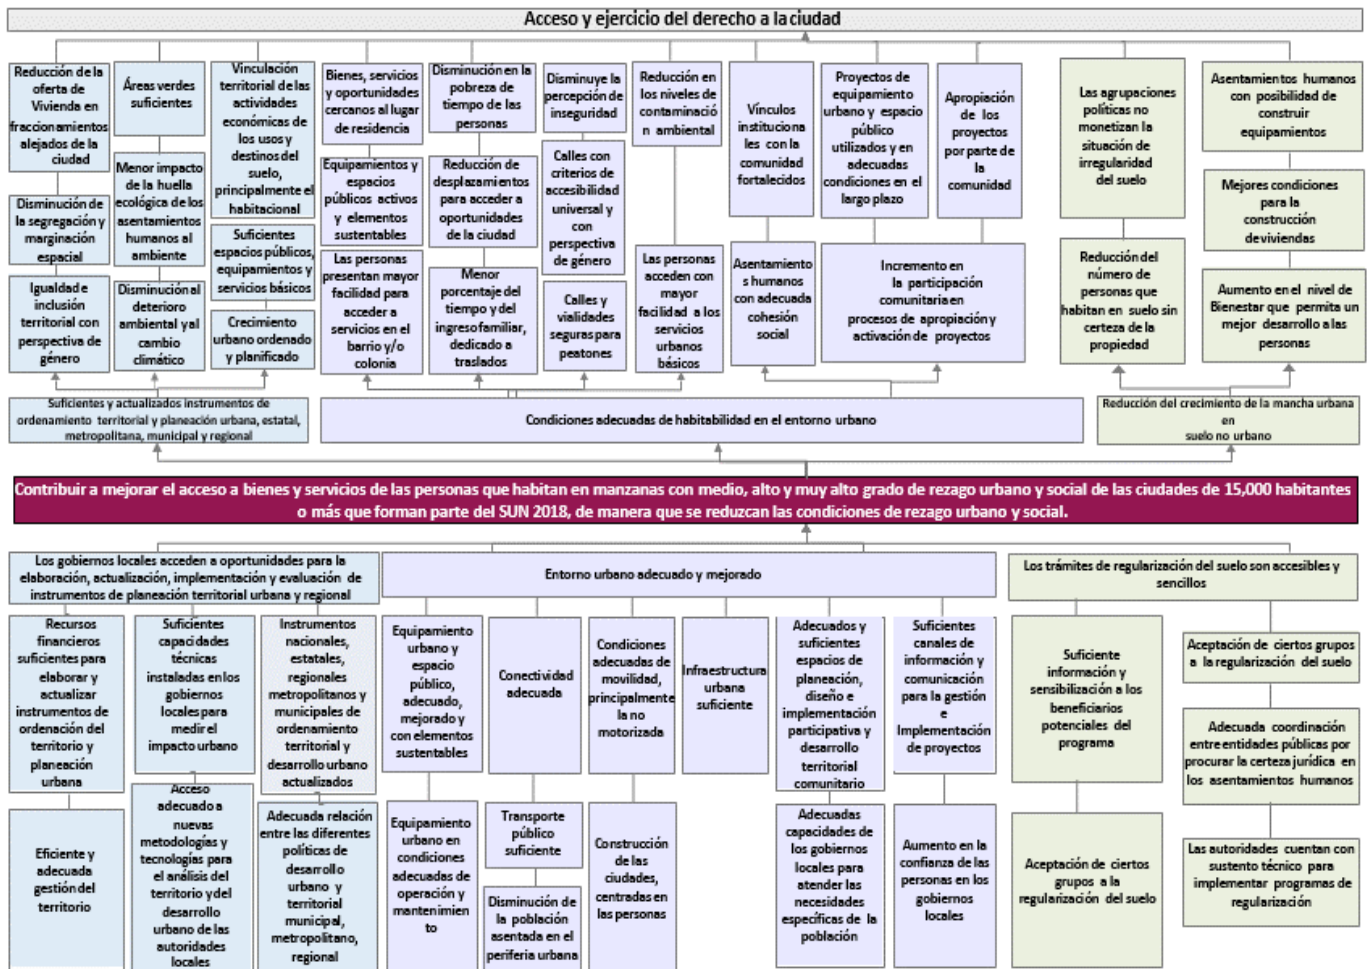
Acceso y ejercicio del derecho a la ciudad

Reducción de la oferta de Vivienda en fraccionamientos alejados de la ciudad

Áreas verdes suficientes

Vinculación territorial de las actividades económicas de los usos y destinos del suelo, principalmente el habitacional

Bienes, servicios y oportunidades cercanos al lugar de residencia

Disminución en la pobreza de tiempo de las personas

Disminuye la percepción de inseguridad

Reducción en los niveles de contaminación ambiental

Vínculos institucionales con la comunidad fortalecidos

Proyectos de equipamiento urbano y espacio público utilizados y en adecuadas condiciones en el largo plazo

Apropiación de los proyectos por parte de la comunidad

Las agrupaciones políticas no monetizan la situación de irregularidad del suelo

Asentamientos humanos con posibilidad de construir equipamientos

Menor impacto de la huella ecológica de los asentamientos humanos al ambiente

Disminución de la segregación y marginación espacial

Suficientes espacios públicos, equipamientos y servicios básicos

Equipamientos y espacios públicos activos y elementos sustentables

Reducción de desplazamientos para acceder a oportunidades de la ciudad

Calles con criterios de accesibilidad universal y con perspectiva de género

Mejores condiciones para la construcción de viviendas

Igualdad e inclusión territorial con perspectiva de género

Disminución al deterioro ambiental y al cambio climático

Crecimiento urbano ordenado y planificado

Las personas presentan mayor facilidad para acceder a servicios en el barrio y/o colonia

Menor porcentaje del tiempo y del ingreso familiar, dedicado a traslados

Calles y vialidades seguras para peatones

Las personas acceden con mayor facilidad a los servicios urbanos básicos

Asentamientos humanos con adecuada cohesión social

Incremento en la participación comunitaria en procesos de apropiación y activación de proyectos

Reducción del número de personas que habitan en suelo sin certeza de la propiedad

Aumento en el nivel de Bienestar que permita un mejor desarrollo a las personas

Suficientes y actualizados instrumentos de ordenamiento territorial y planeación urbana, estatal, metropolitana, municipal y regional

Condiciones adecuadas de habitabilidad en el entorno urbano

Reducción del crecimiento de la mancha urbana en suelo no urbano

Contribuir a mejorar el acceso a bienes y servicios de las personas que habitan en manzanas con medio, alto y muy alto grado de rezago urbano y social de las ciudades de 15,000 habitantes o más que forman parte del SUN 2018, de manera que se reduzcan las condiciones de rezago urbano y social.

Los gobiernos locales acceden a oportunidades para la elaboración, actualización, implementación y evaluación de instrumentos de planeación territorial urbana y regional

Entorno urbano adecuado y mejorado

Los trámites de regularización del suelo son accesibles y sencillos

Recursos financieros suficientes para elaborar y actualizar instrumentos de ordenación del territorio y planeación urbana

Suficientes capacidades técnicas instaladas en los gobiernos locales para medir el impacto urbano

Instrumentos nacionales, estatales, regionales metropolitanos y municipales de ordenamiento territorial y desarrollo urbano actualizados

Equipamiento urbano y espacio público, adecuado, mejorado y con elementos sustentables

Conectividad adecuada

Condiciones adecuadas de movilidad, principalmente la no motorizada

Infraestructura urbana suficiente

Adecuados y suficientes espacios de planeación, diseño e implementación participativa y desarrollo territorial comunitario

Suficientes canales de información y comunicación para la gestión e Implementación de proyectos

Suficiente información y sensibilización a los beneficiarios potenciales del programa

Aceptación de ciertos grupos a la regularización del suelo

Adecuada coordinación entre entidades públicas por procurar la certeza jurídica en los asentamientos humanos

Eficiente y adecuada gestión del territorio

Acceso adecuado a nuevas metodologías y tecnologías para el análisis del territorio y del desarrollo urbano de las autoridades locales

Adecuada relación entre las diferentes políticas de desarrollo urbano y territorial municipal, metropolitano, regional

Equipamiento urbano en condiciones adecuadas de operación y mantenimiento

Transporte público suficiente

Construcción de las ciudades, centradas en las personas

Disminución de la población asentada en el periferia urbana

Adecuadas capacidades de los gobiernos locales para atender las necesidades específicas de la población

Aumento en la confianza de las personas en los gobiernos locales

Aceptación de ciertos grupos a la regularización del suelo

Las autoridades cuentan con sustento técnico para implementar programas de regularización